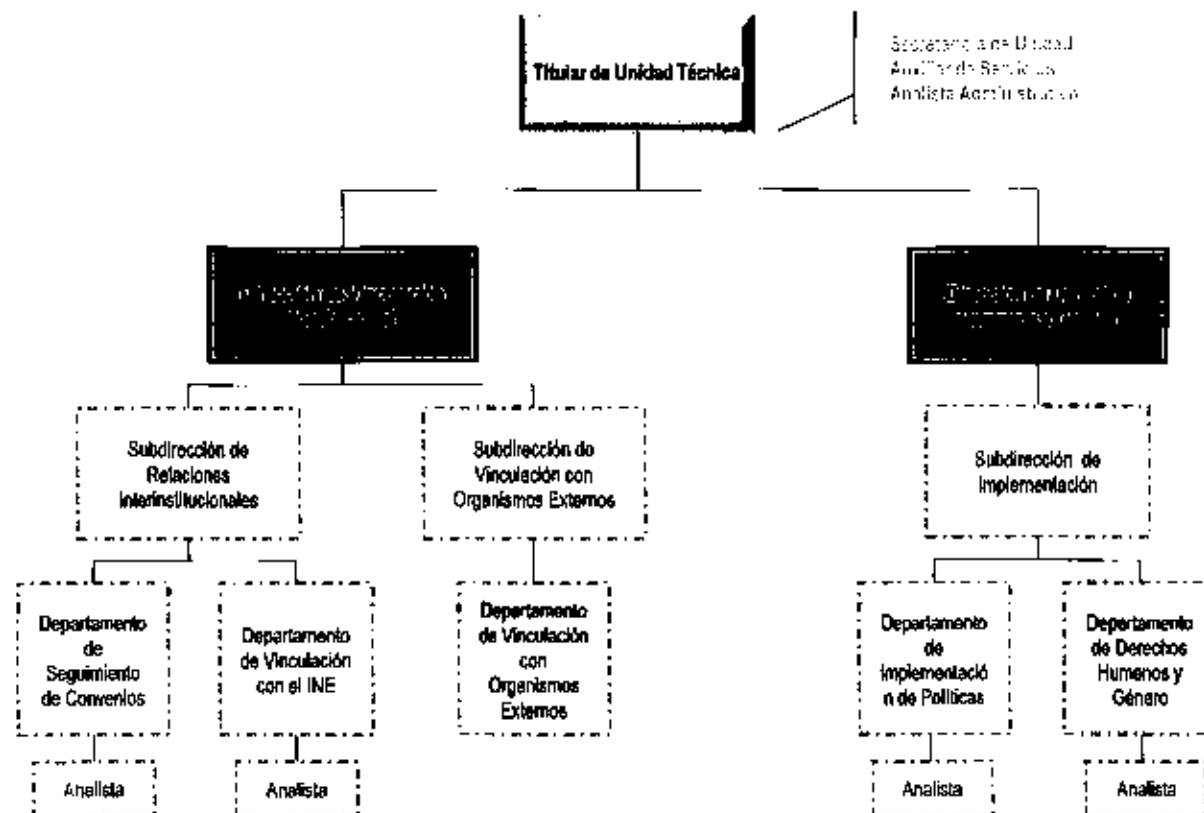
Titular de Unidad Técnica

Secretaria de Unidad
Auxiliar de Servicios
Analista Administrativo

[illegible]

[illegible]

Subdirección de Relaciones Interinstitucionales

Subdirección de Vinculación con Organismos Externos

Subdirección de Implementación

Departamento de Seguimiento de Convenios

Departamento de Vinculación con el INE

Departamento de Vinculación con Organismos Externos

Departamento de Implementación de Políticas

Departamento de Derechos Humanos y Género

Analista

Analista

Analista

Analista